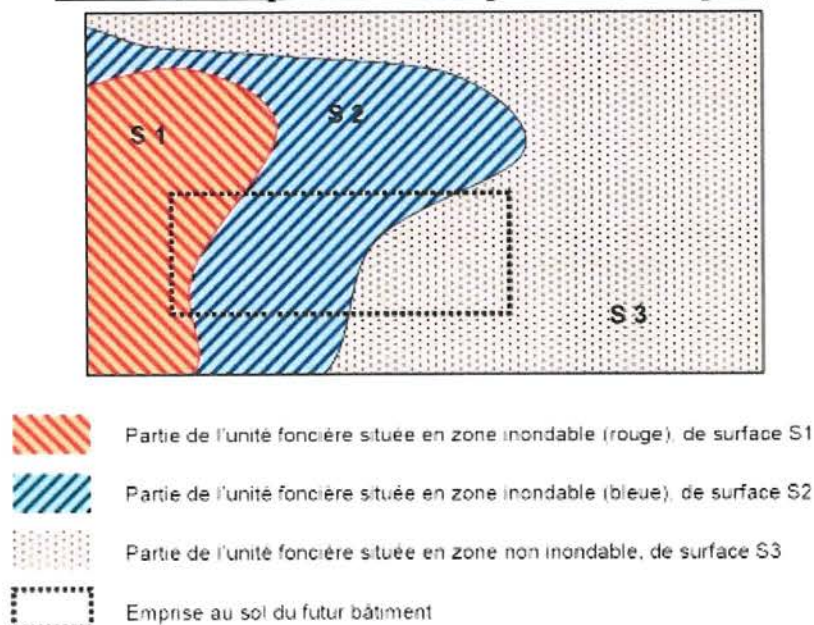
S 1

S 2

S 3

Partie de l'unité foncière située en zone inondable (rouge), de surface S1

Partie de l'unité foncière située en zone inondable (bleue), de surface S2

Partie de l'unité foncière située en zone non inondable, de surface S3

Emprise au sol du futur bâtiment